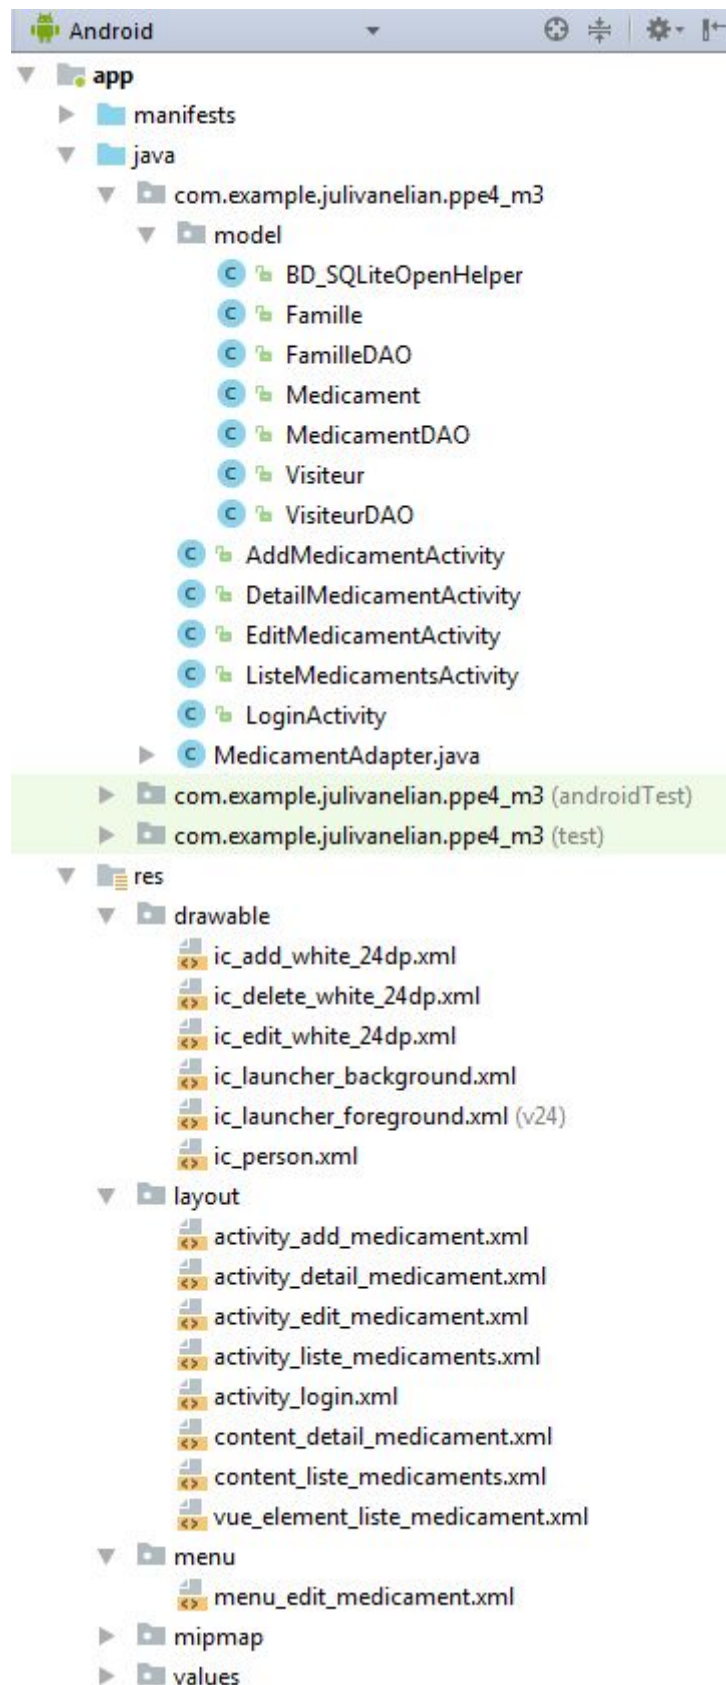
Android

app
manifests
java
com.example.julivanelian.ppe4_m3
model
BD_SQLiteOpenHelper
Famille
FamilleDAO
Medicament
MedicamentDAO
Visiteur
VisiteurDAO
AddMedicamentActivity
DetailMedicamentActivity
EditMedicamentActivity
ListeMedicamentsActivity
LoginActivity
MedicamentAdapter.java
com.example.julivanelian.ppe4_m3 (androidTest)
com.example.julivanelian.ppe4_m3 (test)
res
drawable
ic_add_white_24dp.xml
ic_delete_white_24dp.xml
ic_edit_white_24dp.xml
ic_launcher_background.xml
ic_launcher_foreground.xml (v24)
ic_person.xml
layout
activity_add_medicament.xml
activity_detail_medicament.xml
activity_edit_medicament.xml
activity_liste_medicaments.xml
activity_login.xml
content_detail_medicament.xml
content_liste_medicaments.xml
vue_element_liste_medicament.xml
menu
menu_edit_medicament.xml
mipmap
values